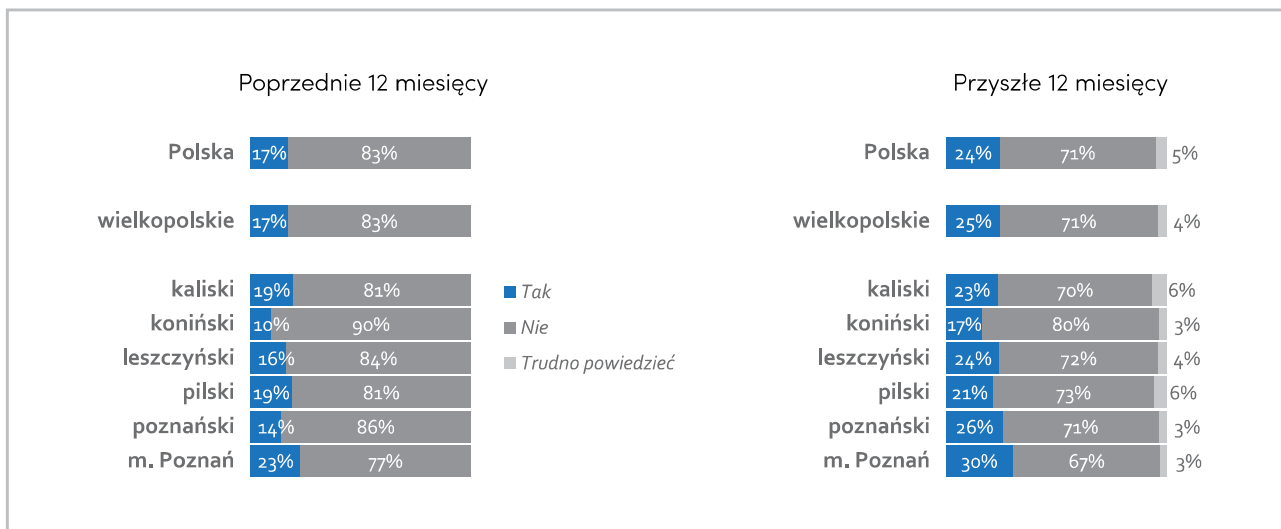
Poprzednie 12 miesięcy

| | Tak | Nie |
|---|---|---|
| Polska | 17% | 83% |
| wielkopolskie | 17% | 83% |
| kaliski | 19% | 81% |
| koniński | 10% | 90% |
| leszczyński | 16% | 84% |
| pilski | 19% | 81% |
| poznański | 14% | 86% |
| m. Poznań | 23% | 77% |

Tak
Nie
Trudno powiedzieć

Przyszłe 12 miesięcy

| | Tak | Nie | Trudno powiedzieć |
|---|---|---|---|
| Polska | 24% | 71% | 5% |
| wielkopolskie | 25% | 71% | 4% |
| kaliski | 23% | 70% | 6% |
| koniński | 17% | 80% | 3% |
| leszczyński | 24% | 72% | 4% |
| pilski | 21% | 73% | 6% |
| poznański | 26% | 71% | 3% |
| m. Poznań | 30% | 67% | 3% |